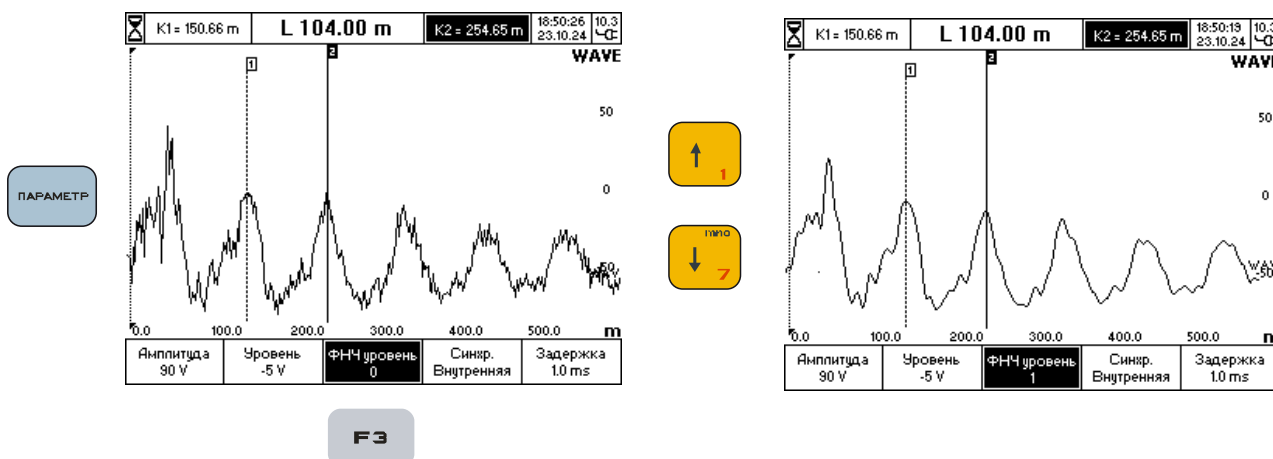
K1 = 150.66 m L 104.00 m K2 = 254.65 m 18:50:26 23.10.24 10.3

WAVE

50

0

-50

1 2

0.0 100.0 200.0 300.0 400.0 500.0 m

| Амплитуда 90 V | Уровень -5 V | ФНЧ уровень 0 | Синхр. Внутренняя | Задержка 1.0 ms |
|---|---|---|---|---|

ПАРАМЕТР

F3

1

mno 7

K1 = 150.66 m L 104.00 m K2 = 254.65 m 18:50:19 23.10.24 10.3

WAV

50

0

-50

1 2

0.0 100.0 200.0 300.0 400.0 500.0 m

| Амплитуда 90 V | Уровень -5 V | ФНЧ уровень 1 | Синхр. Внутренняя | Задержка 1.0 ms |
|---|---|---|---|---|